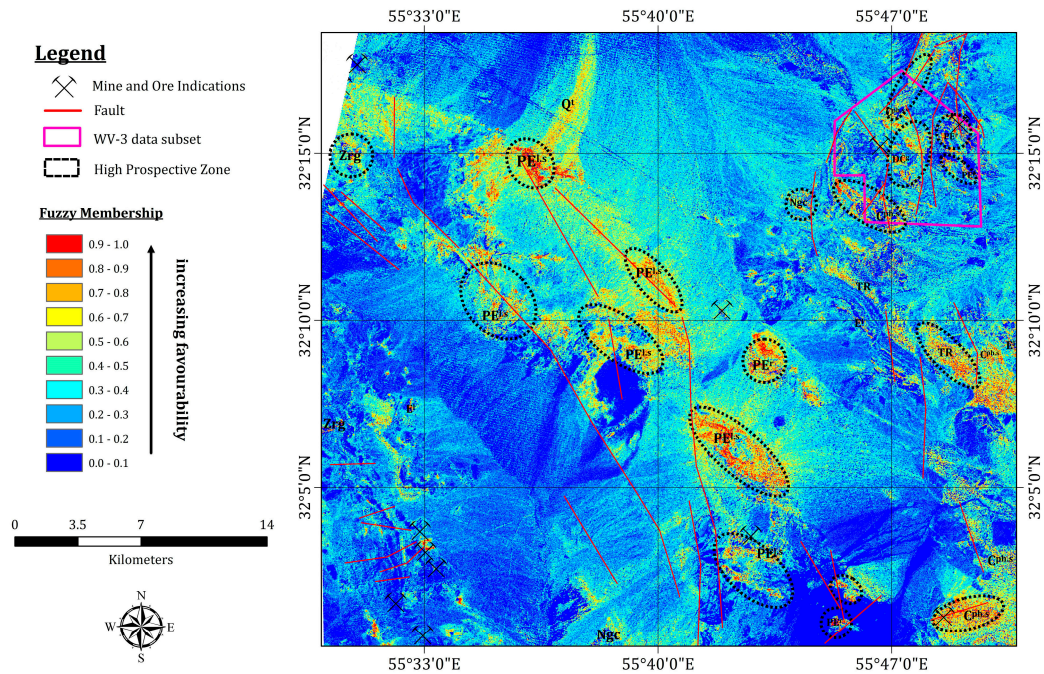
Legend
Mine and Ore Indications
Fault
WV-3 data subset
High Prospective Zone

Fuzzy Membership
0.9 - 1.0
0.8 - 0.9
0.7 - 0.8
0.6 - 0.7
0.5 - 0.6
0.4 - 0.5
0.3 - 0.4
0.2 - 0.3
0.1 - 0.2
0.0 - 0.1
increasing favourability

0 3.5 7 14
Kilometers

N
W E
S

55°33'0"E 55°40'0"E 55°47'0"E
32°15'0"N
32°10'0"N
32°5'0"N
55°33'0"E 55°40'0"E 55°47'0"E

Zrg
PE$^{Ls}$
Q$^{t}$
Ngc
PE$^{Ls}$
PE$^{Ls}$
PE$^{Ls}$
PE$^{Ls}$
TR
E$^{t}$
TR
PE$^{Ls}$
Zrg
E$^{t}$
PE$^{Ls}$
Ngc
C$^{dh,s}$
C$^{dh,s}$
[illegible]